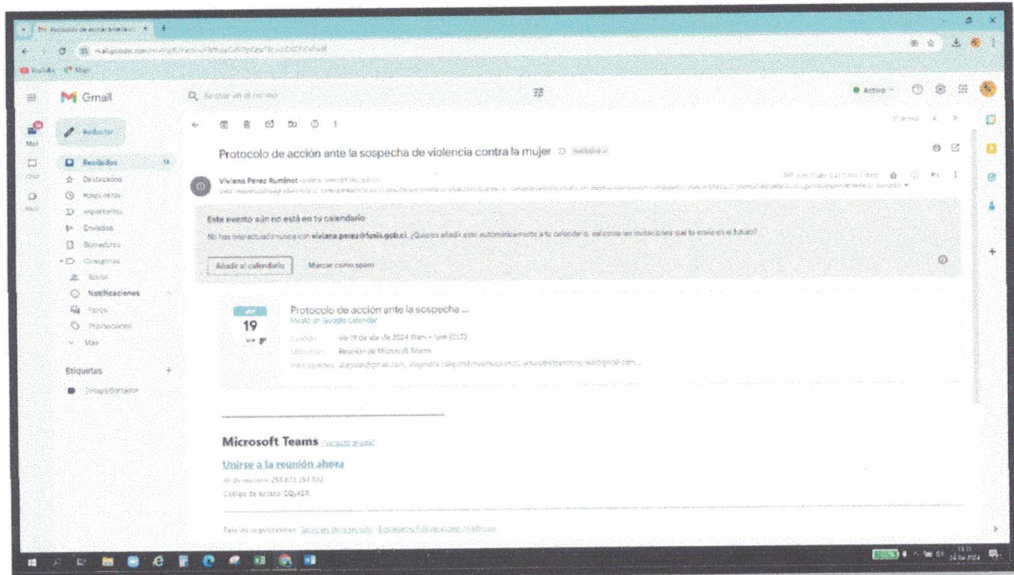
Gmail

Redactar

Recibidos 14
Destacados
Pospuestos
Importantes
Enviados
Borradores
Categorías
Social
Notificaciones
Foros
Promociones
Más

Etiquetas +
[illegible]

Activo

Protocolo de acción ante la sospecha de violencia contra la mujer

Viviana Perez Ruminot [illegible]

Este evento aún no está en tu calendario

No has interactuado nunca con viviana.perez@fosis.gob.cl. ¿Quieres añadir este automáticamente a tu calendario, así como las invitaciones que te envíe en el futuro?

Añadir al calendario   Marcar como spam

19

Protocolo de acción ante la sospecha ...
Ver en Google Calendar

Cuándo: vie 19 de abr de 2024 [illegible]
Ubicación: Reunión de Microsoft Teams
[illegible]

Microsoft Teams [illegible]

Unirse a la reunión ahora

Id de reunión: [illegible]
Código de acceso: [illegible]